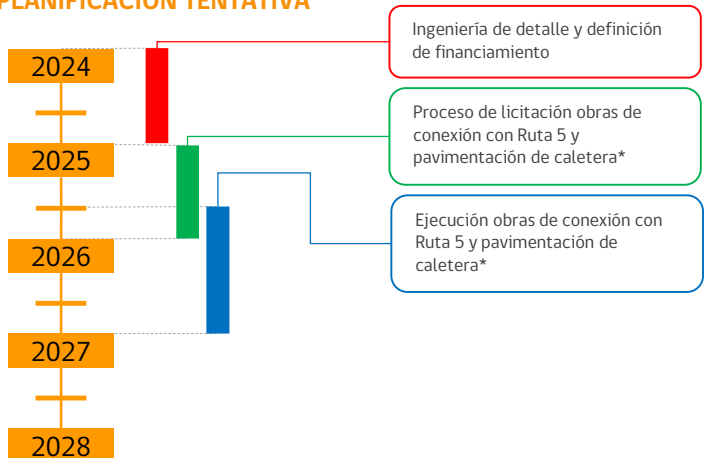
PLANIFICACIÓN TENTATIVA

2024

2025

2026

2027

2028

Ingeniería de detalle y definición de financiamiento

Proceso de licitación obras de conexión con Ruta 5 y pavimentación de caletera*

Ejecución obras de conexión con Ruta 5 y pavimentación de caletera*